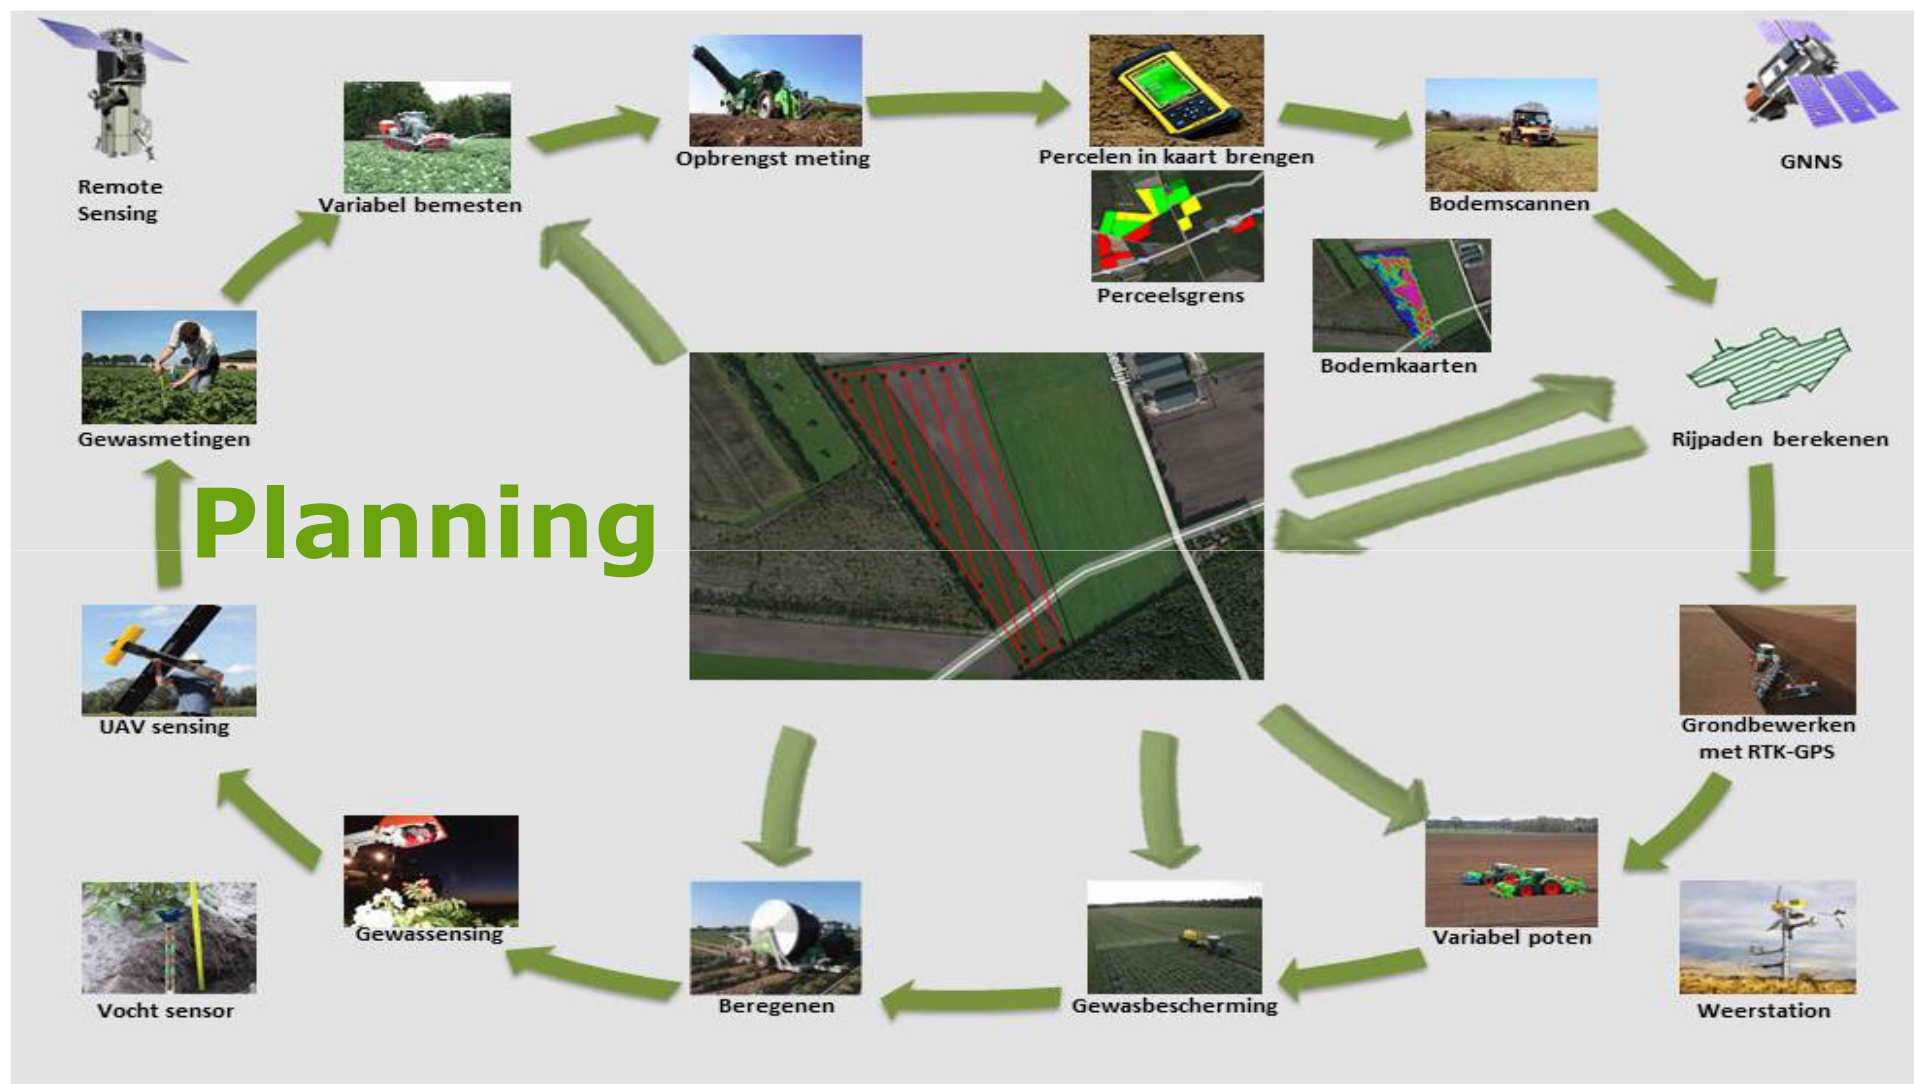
Remote Sensing

Variabel bemesten

Opbrengst meting

Percelen in kaart brengen

Perceelsgrens

Bodemscannen

GNNS

Bodemkaarten

Rijpaden berekenen

Gewasmetingen

Planning

UAV sensing

Grondbewerken met RTK-GPS

Vocht sensor

Gewassensing

Beregenen

Gewasbescherming

Variabel poten

Weerstation